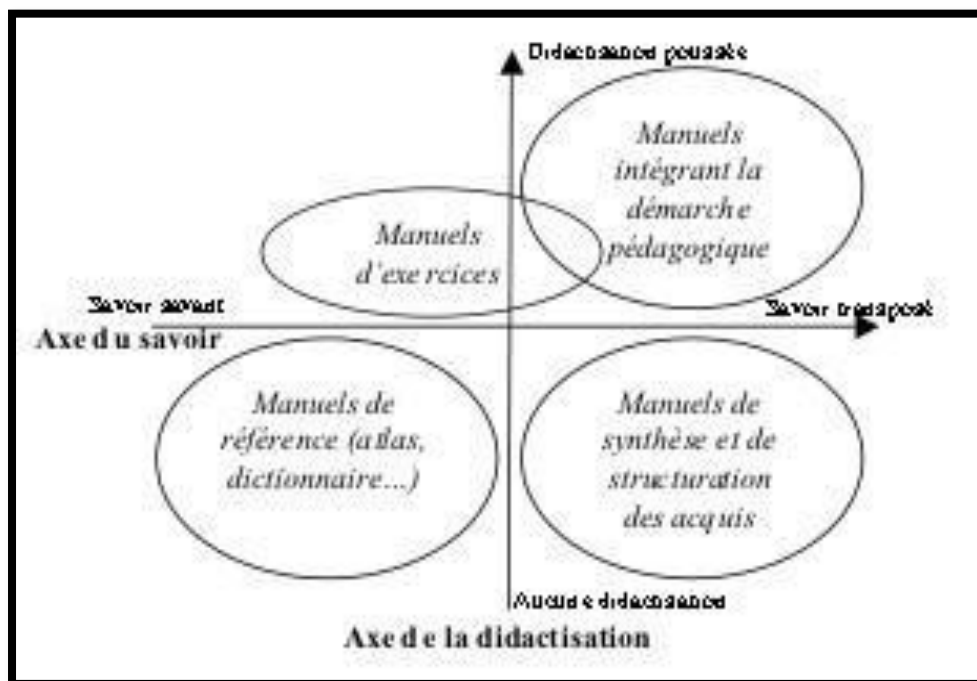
Didactisation poussée

Manuels intégrant la démarche pédagogique

Manuels d'exercices

Savoir savant

Savoir transposé

Axe du savoir

Manuels de référence (atlas, dictionnaire...)

Manuels de synthèse et de structuration des acquis

Aucune didactisation

Axe de la didactisation